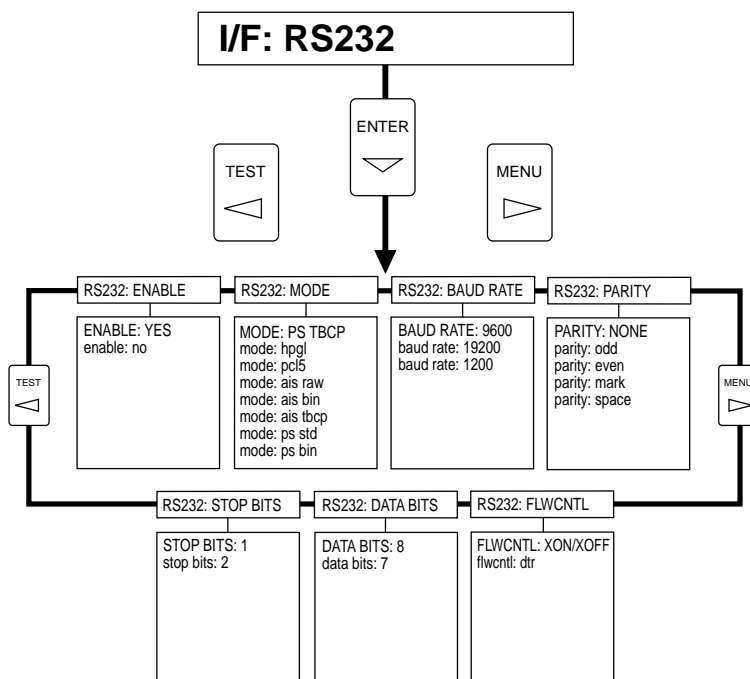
I/F: RS232

ENTER

TEST

MENU

RS232: ENABLE

ENABLE: YES
enable: no

RS232: MODE

MODE: PS TBCP
mode: hpgl
mode: pcl5
mode: ais raw
mode: ais bin
mode: ais tbcp
mode: ps std
mode: ps bin

RS232: BAUD RATE

BAUD RATE: 9600
baud rate: 19200
baud rate: 1200

RS232: PARITY

PARITY: NONE
parity: odd
parity: even
parity: mark
parity: space

TEST

MENU

RS232: STOP BITS

STOP BITS: 1
stop bits: 2

RS232: DATA BITS

DATA BITS: 8
data bits: 7

RS232: FLWCNTL

FLWCNTL: XON/XOFF
flwcntl: dtr